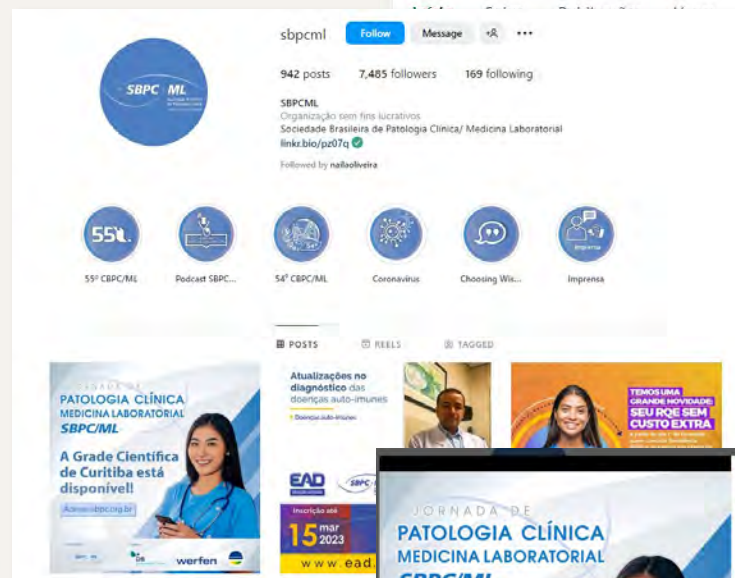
sbpcml

Follow

Message

942 posts

7,485 followers

169 following

SBPCML

Organização sem fins lucrativos

Sociedade Brasileira de Patologia Clínica/ Medicina Laboratorial

linkr.bio/pz07q

Followed by nailaoliveira

55º CBPC/ML

Podcast SBPC...

54º CBPC/ML

Coronavirus

Choosing Wis...

Imprensa

POSTS

REELS

TAGGED

JORNADA DE PATOLOGIA CLÍNICA MEDICINA LABORATORIAL SBPC/ML

A Grade Científica de Curitiba está disponível!

werfen

Atualizações no diagnóstico das doenças auto-imunes

EAD

Inscrição até 15 mar 2023

www.ead.

TEMOS UMA GRANDE NOVIDADE: SEU RQE SEM CUSTO EXTRA

JORNADA DE PATOLOGIA CLÍNICA MEDICINA LABORATORIAL SBPC/ML